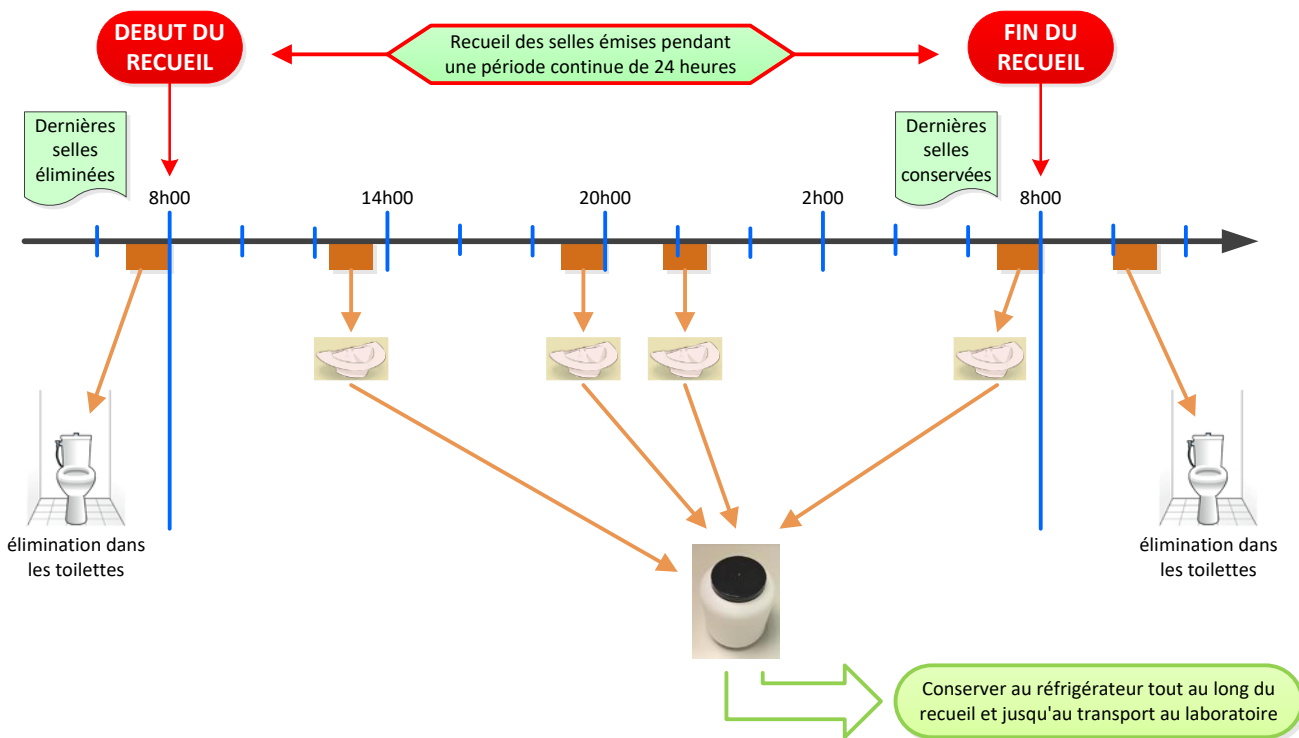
DEBUT DU RECUEIL

Recueil des selles émises pendant une période continue de 24 heures

FIN DU RECUEIL

Dernières selles éliminées

Dernières selles conservées

8h00

14h00

20h00

2h00

8h00

élimination dans les toilettes

élimination dans les toilettes

Conserver au réfrigérateur tout au long du recueil et jusqu'au transport au laboratoire